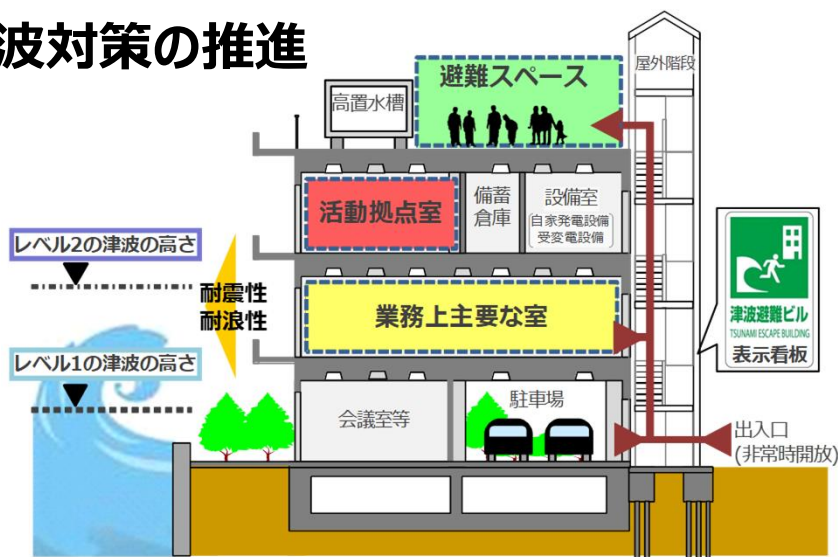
波対策の推進

避難スペース

屋外階段

高置水槽

活動拠点室

備蓄倉庫

設備室
(自家発電設備)
受変電設備

レベル2の津波の高さ

耐震性
耐浪性

業務上主要な室

津波避難ビル
TSUNAMI ESCAPE BUILDING
表示看板

レベル1の津波の高さ

会議室等

駐車場

出入口
(非常時開放)